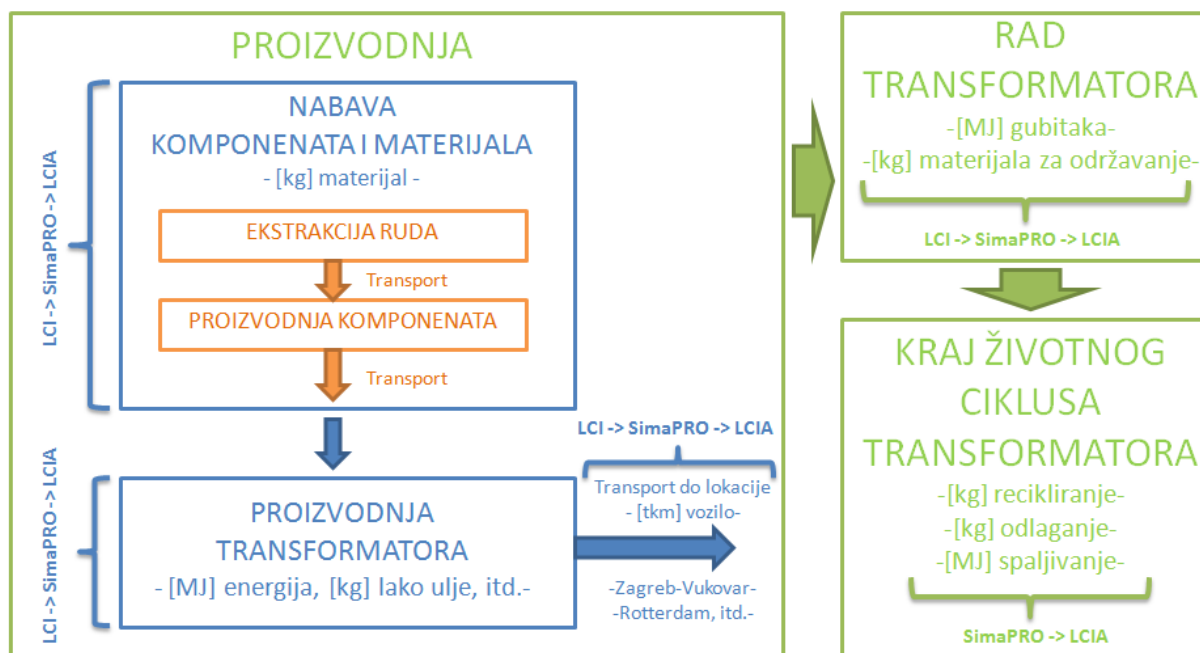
PROIZVODNJA

LCI -> SimaPRO -> LCIA

NABAVA KOMPONENATA I MATERIJALA
- [kg] materijal -

EKSTRAKCIJA RUDA

Transport

PROIZVODNJA KOMPONENATA

Transport

LCI -> SimaPRO -> LCIA

PROIZVODNJA TRANSFORMATORA
- [MJ] energija, [kg] lako ulje, itd.-

LCI -> SimaPRO -> LCIA

Transport do lokacije
- [tkm] vozilo-

-Zagreb-Vukovar-
-Rotterdam, itd.-

RAD TRANSFORMATORA
-[MJ] gubitaka-
-[kg] materijala za održavanje-

LCI -> SimaPRO -> LCIA

KRAJ ŽIVOTNOG CIKLUSA TRANSFORMATORA
-[kg] recikliranje-
-[kg] odlaganje-
-[MJ] spaljivanje-

SimaPRO -> LCIA